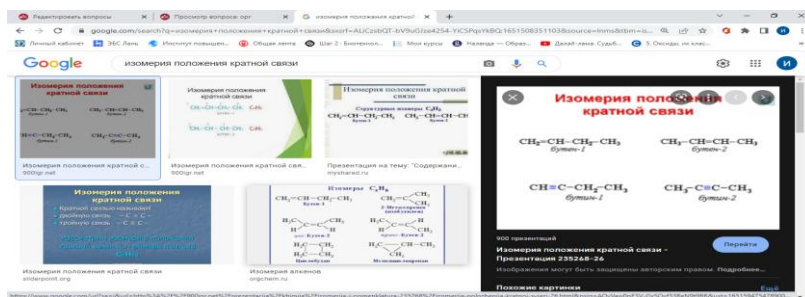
Редактировать вопросы | Просмотр вопроса. орг | изомерия положения кратной

google.com/search?q=изомерия+положения+кратной+связи

Личный кабинет | ЭБС Лань | Институт повышен... | Общая лента | Шаг 2 - Биотехнол... | Мои курсы | Наличие — Образ... | Делай-лава. Судьб... | 5. Окскада, на клас...

Google | изомерия положения кратной связи

Изомерия положения кратной связи

Изомерия положения кратной с...
900igr.net

Изомерия положения кратной свя...
900igr.net

Презентация на тему: "Содержани...
myshared.ru

Изомерия положения кратной связи
slidepoint.org

Изомерия алкенов
orgchem.ru

Изомерия положения кратной связи

$CH_2=CH-CH_2-CH_3$
бутен-1

$CH_3-CH=CH-CH_3$
бутен-2

$CH\equiv C-CH_2-CH_3$
бутин-1

$CH_3-C\equiv C-CH_3$
бутин-2

900 презентаций
Изомерия положения кратной связи - Презентация 235268-26
Перейти
Изображения могут быть защищены авторским правом. Подробнее...
Похожие картинки
Ещё